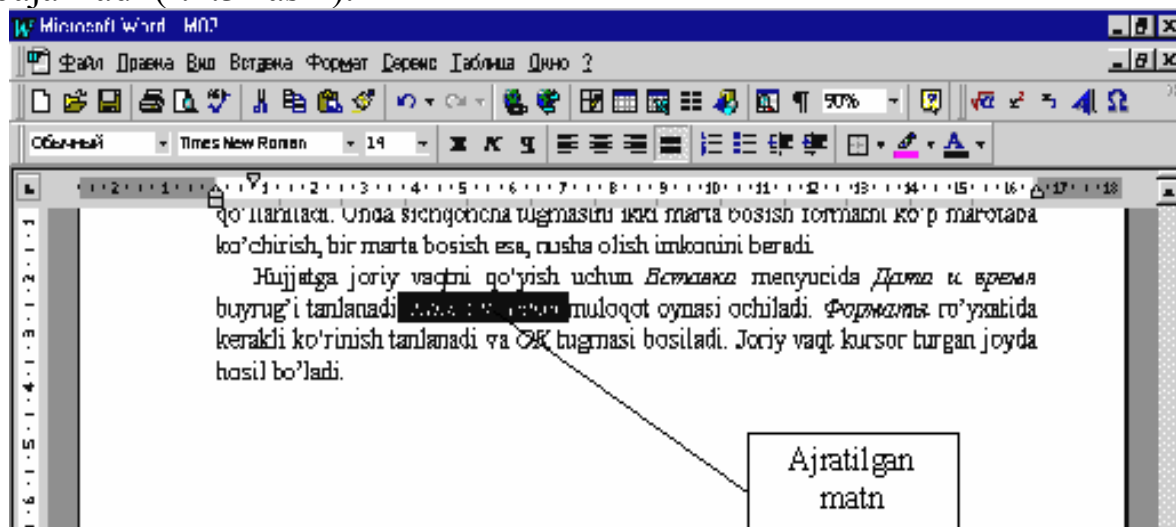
Microsoft Word - M07

Файл Правка Вид Вставка Формат Сервис Таблица Окно ?

90%

Обычный Times New Roman 14

qo'llaniladi. Unda sichqoncha tugmasini ikki marta bosish formatni ko'p marotaba ko'chirish, bir marta bosish esa, nusha olish imkonini beradi.

Hujjatga joriy vaqtni qo'yish uchun *Вставка* menyusida *Дата и время* buyrug'i tanlanadi. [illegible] muloqot oynasi ochiladi. *Форматы* ro'yxatida kerakli ko'rinish tanlanadi va OK tugmasi bosiladi. Joriy vaqt kursor turgan joyda hosil bo'ladi.

Ajratilgan matn